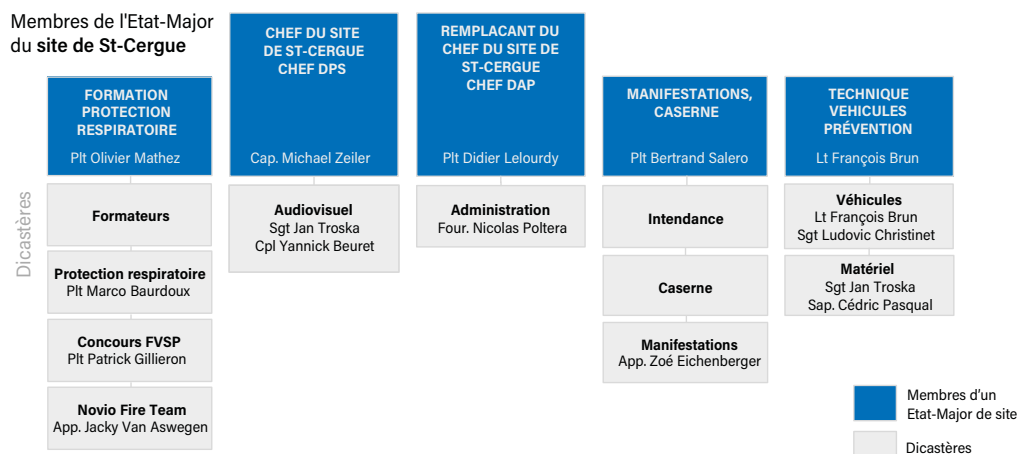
Membres de l'Etat-Major du **site de St-Cergue**

FORMATION PROTECTION RESPIRATOIRE
Plt Olivier Mathez

CHEF DU SITE DE ST-CERGUE CHEF DPS
Cap. Michael Zeiler

REMPLACANT DU CHEF DU SITE DE ST-CERGUE CHEF DAP
Plt Didier Lelourdy

MANIFESTATIONS, CASERNE
Plt Bertrand Salero

TECHNIQUE VEHICULES PRÉVENTION
Lt François Brun

Dicastères

Formateurs

Protection respiratoire
Plt Marco Baurdoux

Concours FVSP
Plt Patrick Gillieron

Novio Fire Team
App. Jacky Van Aswegen

Audiovisuel
Sgt Jan Troska
Cpl Yannick Beuret

Administration
Four. Nicolas Poltera

Intendance

Caserne

Manifestations
App. Zoé Eichenberger

Véhicules
Lt François Brun
Sgt Ludovic Christinet

Matériel
Sgt Jan Troska
Sap. Cédric Pasqual

Membres d'un Etat-Major de site

Dicastères